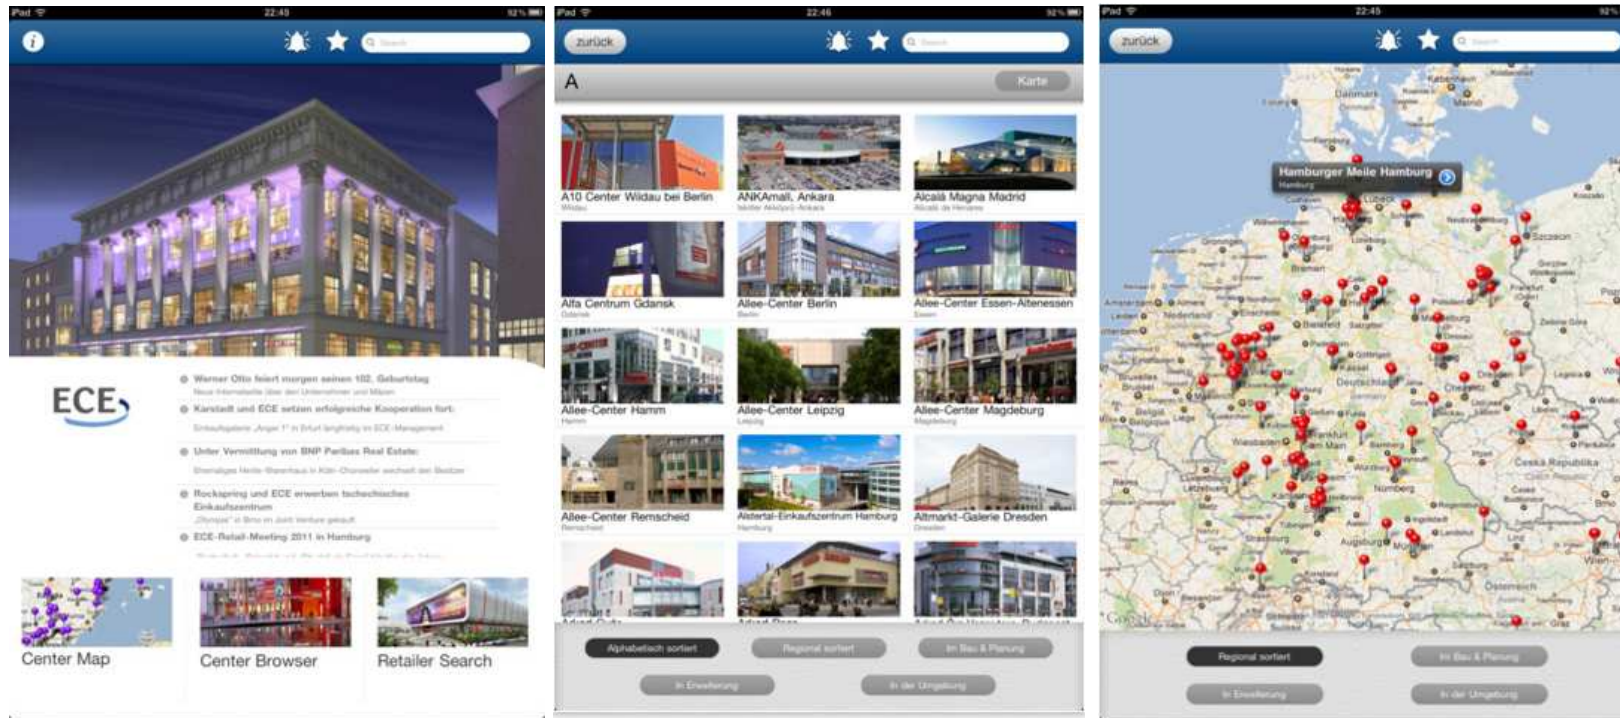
iPad 22:45 92%

Search

ECE

Werner Otto feiert morgen seinen 102. Geburtstag
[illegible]

Karstadt und ECE setzen erfolgreiche Kooperation fort
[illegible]

Unter Vermittlung von BNP Paribas Real Estate:
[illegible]

Rockspring und ECE erwerben tschechisches Einkaufszentrum
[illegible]

ECE-Retail-Meeting 2011 in Hamburg
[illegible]

Center Map

Center Browser

Retailer Search

iPad 22:46 92%

zurück

Search

A

Karte

A10 Center Wildau bei Berlin
Wildau

ANKAmall, Ankara
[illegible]

Alcalá Magna Madrid
Alcalá de Henares

Alfa Centrum Gdansk
Gdansk

Allee-Center Berlin
Berlin

Allee-Center Essen-Altenessen
Essen

Allee-Center Hamm
Hamm

Allee-Center Leipzig
Leipzig

Allee-Center Magdeburg
Magdeburg

Allee-Center Remscheid
Remscheid

Alstertal-Einkaufszentrum Hamburg
Hamburg

Altmarkt-Galerie Dresden
Dresden

Alphabetisch sortiert

Regional sortiert

Im Bau & Planung

In Erweiterung

In der Umgebung

iPad 22:45 92%

zurück

Search

Hamburger Meile Hamburg
Hamburg

Danmark

Bremen

Nederland

Deutschland

Kassel

Frankfurt am Main

Nürnberg

Augsburg

München

Česká Republika

Österreich

Dresden

Szczecin

Google

Regional sortiert

Im Bau & Planung

In Erweiterung

In der Umgebung